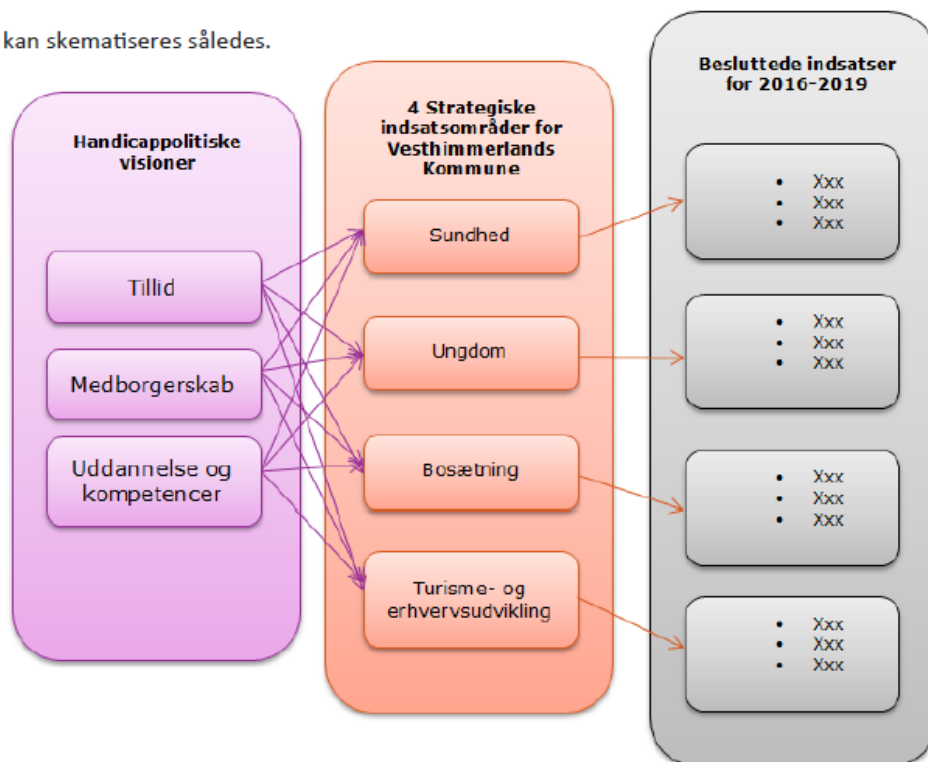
kan skematiseres således.

Handicappolitiske visioner

Tillid

Medborgerskab

Uddannelse og kompetencer

4 Strategiske indsatsområder for Vesthimmerlands Kommune

Sundhed

Ungdom

Bosætning

Turisme- og erhvervsudvikling

Besluttede indsatser for 2016-2019

- Xxx
- Xxx
- Xxx

- Xxx
- Xxx
- Xxx

- Xxx
- Xxx
- Xxx

- Xxx
- Xxx
- Xxx